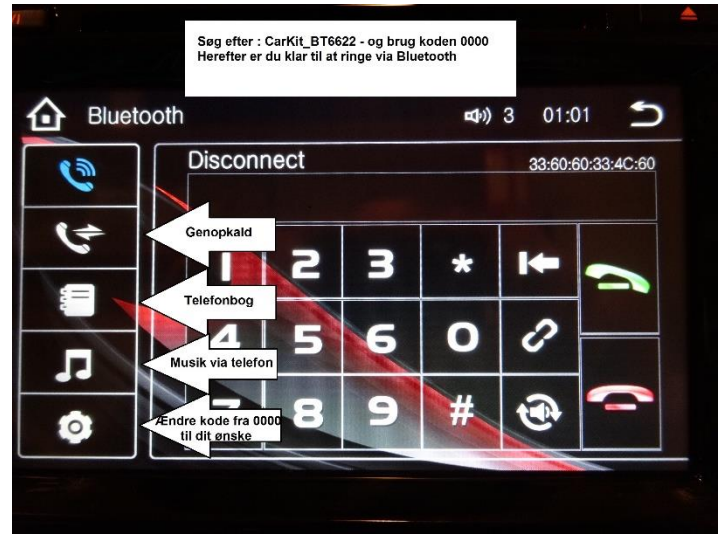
Søg efter : CarKit_BT6622 - og brug koden 0000
Herefter er du klar til at ringe via Bluetooth

Bluetooth 3 01:01

Disconnect 33:60:60:33:4C:60

Genopkald

Telefonbog

Musik via telefon

Ændre kode fra 0000 til dit ønske

1 2 3 * 4 5 6 0 7 8 9 #